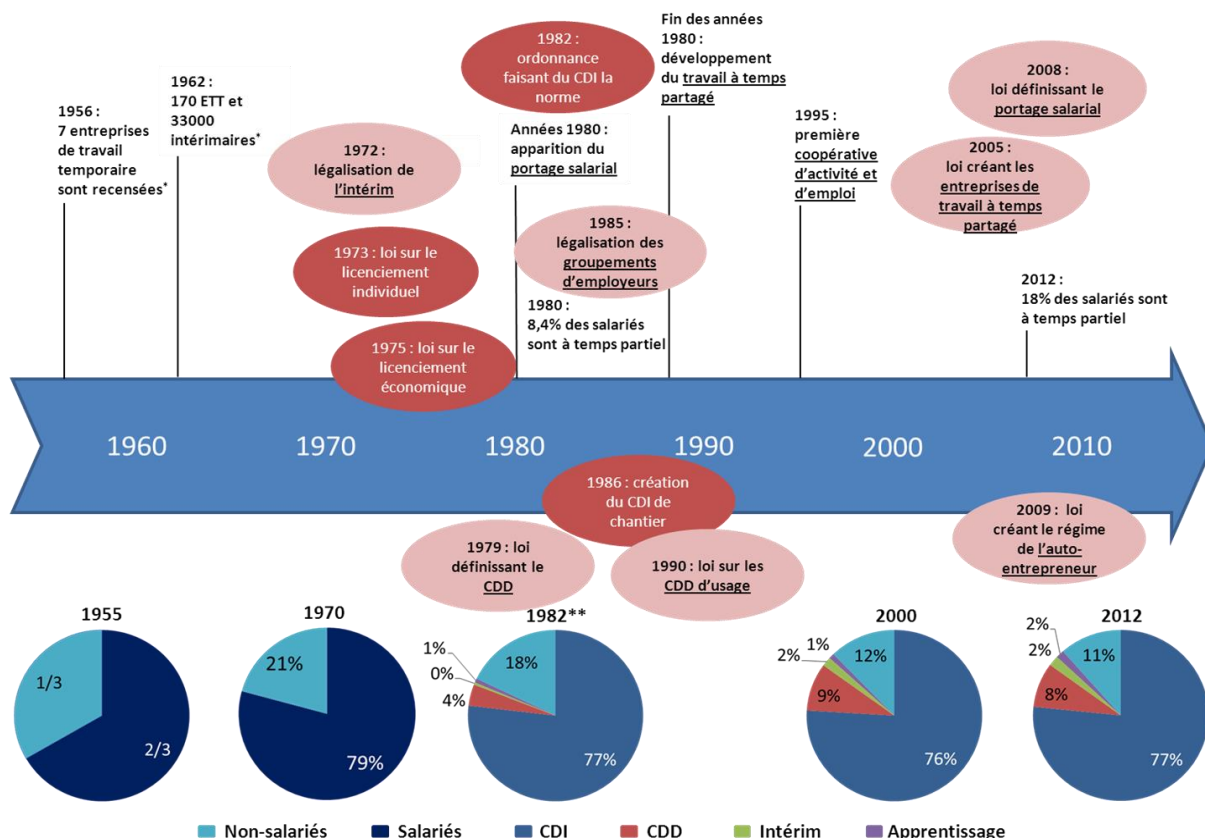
1956 : 7 entreprises de travail temporaire sont recensées*

1962 : 170 ETT et 33000 intérimaires*

1972 : légalisation de l'intérim

1973 : loi sur le licenciement individuel

1975 : loi sur le licenciement économique

1982 : ordonnance faisant du CDI la norme

Années 1980 : apparition du portage salarial

1985 : légalisation des groupements d'employeurs

1980 : 8,4% des salariés sont à temps partiel

Fin des années 1980 : développement du travail à temps partagé

1995 : première coopérative d'activité et d'emploi

2008 : loi définissant le portage salarial

2005 : loi créant les entreprises de travail à temps partagé

2012 : 18% des salariés sont à temps partiel

1960 1970 1980 1990 2000 2010

1986 : création du CDI de chantier

1979 : loi définissant le CDD

1990 : loi sur les CDD d'usage

2009 : loi créant le régime de l'auto-entrepreneur

1955
1/3
2/3

1970
21%
79%

1982**
1%
0%
4%
18%
77%

2000
2%
1%
9%
12%
76%

2012
2%
2%
8%
11%
77%

Non-salariés Salariés CDI CDD Intérim Apprentissage